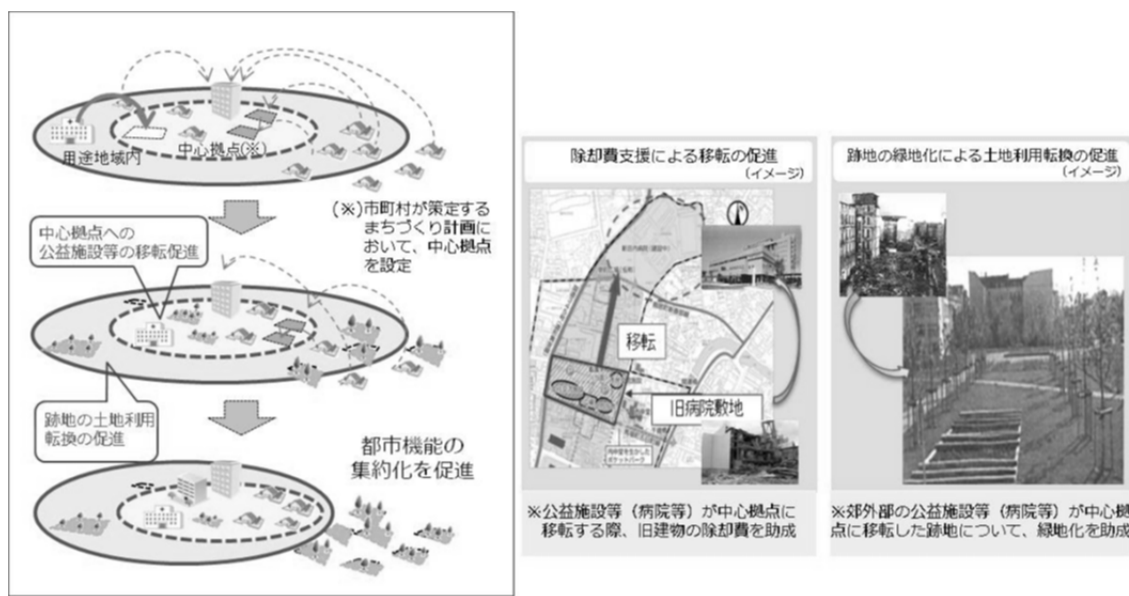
用途地域内

中心拠点(※)

(※)市町村が策定するまちづくり計画において、中心拠点を設定

中心拠点への公益施設等の移転促進

跡地の土地利用転換の促進

都市機能の集約化を促進

除却費支援による移転の促進
（イメージ）

移転

旧病院敷地

※公益施設等（病院等）が中心拠点に移転する際、旧建物の除却費を助成

跡地の緑地化による土地利用転換の促進
（イメージ）

※郊外部の公益施設等（病院等）が中心拠点に移転した跡地について、緑地化を助成